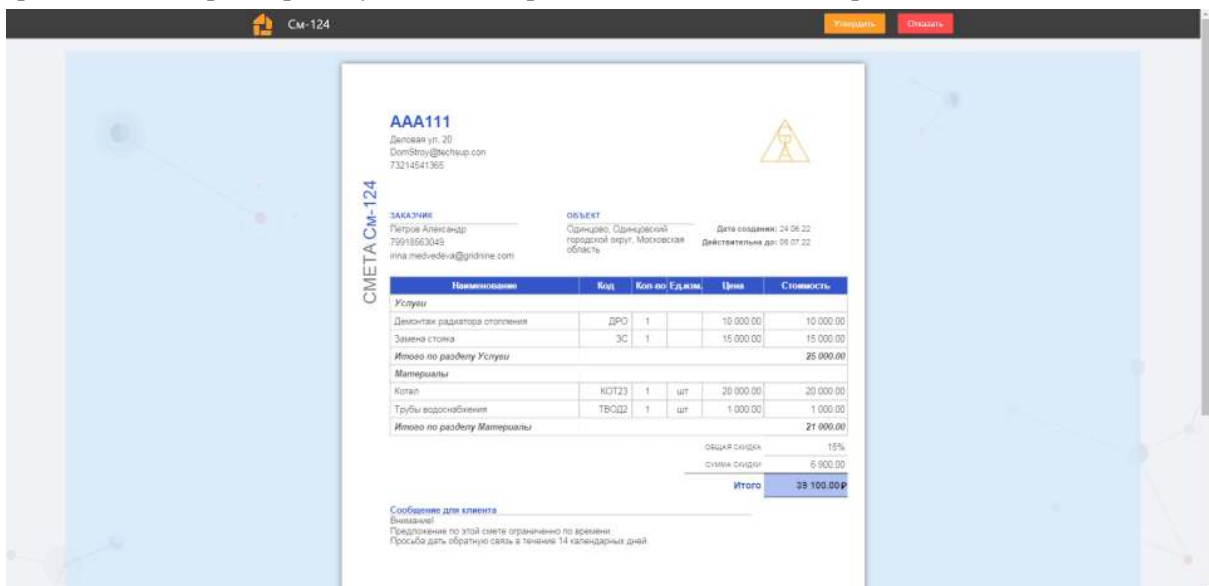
См-124

Утвердить Отказать

СМЕТА См-124

AAA111
Деловая ул. 20
DomStroy@techsup.con
73214541365

ЗАКАЗЧИК
Петров Александр
79918563049
irina.medvedeva@gridnine.com

ОБЪЕКТ
Одинцово, Одинцовский городской округ, Московская область

Дата создания: 24.06.22
Действительна до: 08.07.22

| Наименование | Код | Кол-во | Ед.изм. | Цена | Стоимость |
|---|---|---|---|---|---|
| Услуги | | | | | |
| Демонтаж радиатора отопления | ДРО | 1 | | 10 000.00 | 10 000.00 |
| Замена стояка | ЗС | 1 | | 15 000.00 | 15 000.00 |
| Итого по разделу Услуги | | | | | 25 000.00 |
| Материалы | | | | | |
| Котел | КОТ23 | 1 | шт | 20 000.00 | 20 000.00 |
| Трубы водоснабжения | ТВОД2 | 1 | шт | 1 000.00 | 1 000.00 |
| Итого по разделу Материалы | | | | | 21 000.00 |

ОБЩАЯ СКИДКА 15%
СУММА СКИДКИ 6 900.00
Итого 39 100.00₽

Сообщение для клиента
Внимание!
Предложение по этой смете ограниченно по времени
Просьба дать обратную связь в течение 14 календарных дней